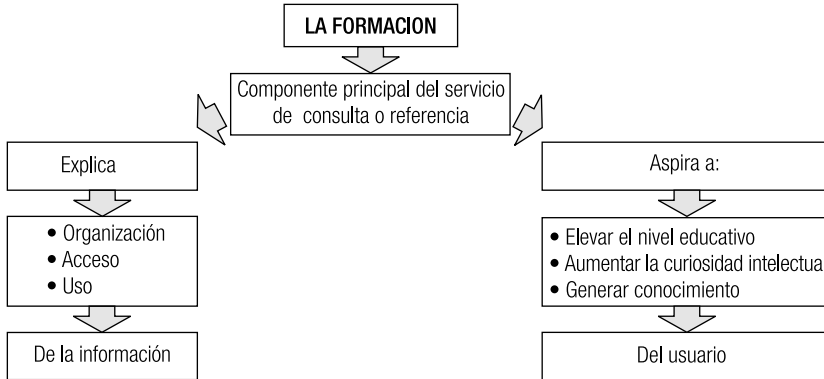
LA FORMACION

Componente principal del servicio de consulta o referencia

Explica

• Organización
• Acceso
• Uso

De la información

Aspira a:

• Elevar el nivel educativo
• Aumentar la curiosidad intelectua
• Generar conocimiento

Del usuario